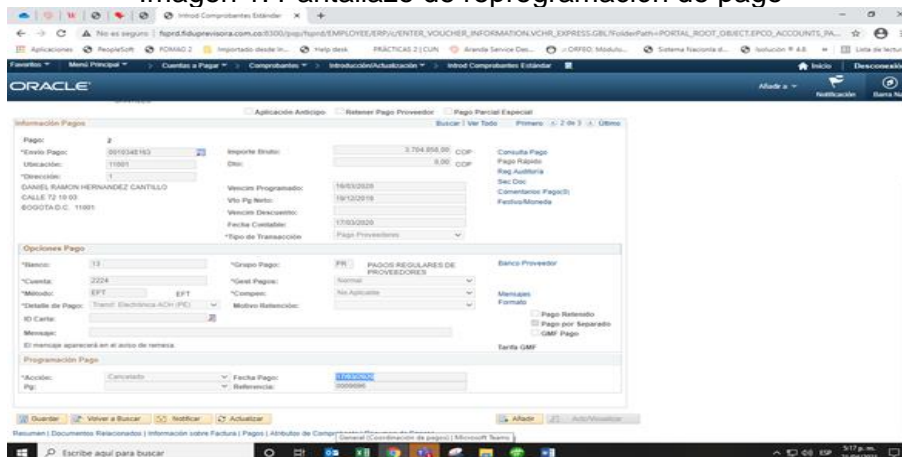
Imagen 7. Pantallazo de reprogramación de pago

Introd Comprobantes Estándar

No es seguro | fsprd.fiduprevisora.com.co:8300/psp/fsprd/EMPLOYEE/ERP/c/ENTER_VOUCHER_INFORMATION.VCHR_EXPRESS.GBL?FolderPath=PORTAL_ROOT_OBJECT.EPCO_ACCOUNTS_PA...

Aplicaciones PeopleSoft FOMAG 2 Importado desde In... Help desk PRÁCTICAS 2 | CUN Aranda Service Des... ORFEO: Módulo... Sistema Nacional d... Solución ® 4.8 Lista de lectura

Favoritos Menú Principal Cuentas a Pagar Comprobantes Introducción/Actualización Introd Comprobantes Estándar Inicio Desconexión

ORACLE Añadir a Notificación Barra Na

Aplicación Anticipo Retener Pago Proveedor Pago Parcial Especial

Información Pagos Buscar | Ver Todo Primero 2 de 3 Último

Pago: 2
*Envío Pago: 0010348163
Ubicación: 11001
*Dirección: 1
DANIEL RAMON HERNANDEZ CANTILLO
CALLE 72 10 03
BOGOTA D.C. 11001

Importe Bruto: 3.704.856,00 COP
Dto: 0,00 COP
Vencim Programado: 16/03/2020
Vto Pg Neto: 19/12/2019
Vencim Descuento:
Fecha Contable: 17/03/2020
*Tipo de Transacción Pago Proveedores

Consulta Pago
Pago Rápido
Reg Auditoría
Sec Doc
Comentarios Pago(0)
Festivo/Moneda

Opciones Pago
*Banco: 13
*Cuenta: 2224
*Método: EFT EFT
*Detalle de Pago: Transf. Electrónica ACH (PE)
ID Carta:
Mensaje:
El mensaje aparecerá en el aviso de remesa.

*Grupo Pago: PR PAGOS REGULARES DE PROVEEDORES
*Gest Pagos: Normal
*Compen: No Aplicable
Motivo Retención:

Banco Proveedor
Mensajes
Formato
Pago Retenido
Pago por Separado
GMF Pago
Tarifa GMF

Programación Pago
*Acción: Cancelado
Pg:
Fecha Pago: 17/03/2020
Referencia: 0000000

Guardar Volver a Buscar Notificar Actualizar Añadir Actz/Visualizar

Resumen | Documentos Relacionados | Información sobre Factura | Pagos | Atributos de Comprobante
General (Coordinación de pagos) | Microsoft Teams

Escribe aquí para buscar
5:17 p. m.